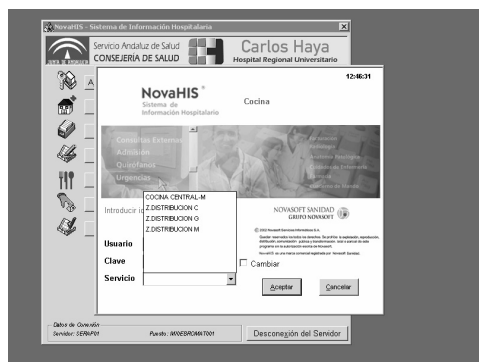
NovaHIS - Sistema de Información Hospitalaria

Servicio Andaluz de Salud
CONSEJERÍA DE SALUD

Carlos Haya
Hospital Regional Universitario

12:46:31

NovaHIS®
Sistema de Información Hospitalaria

Cocina

Consultas Externas
Admisión
Quirófanos
Urgencias

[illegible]
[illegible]
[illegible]
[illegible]
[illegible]

COCINA CENTRAL-M
Z.DISTRIBUCION C
Z.DISTRIBUCION G
Z.DISTRIBUCION M

Introducir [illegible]

NOVASOFT SANIDAD
GRUPO NOVASOFT

© 2002 Novasoft Servicios Informáticos S.A.
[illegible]

Usuario
Clave
Servicio

Cambiar

Aceptar
Cancelar

Datos de Conexión
Servidor: SERAP01
Puesto: MXIEBROMAT001

Desconexión del Servidor